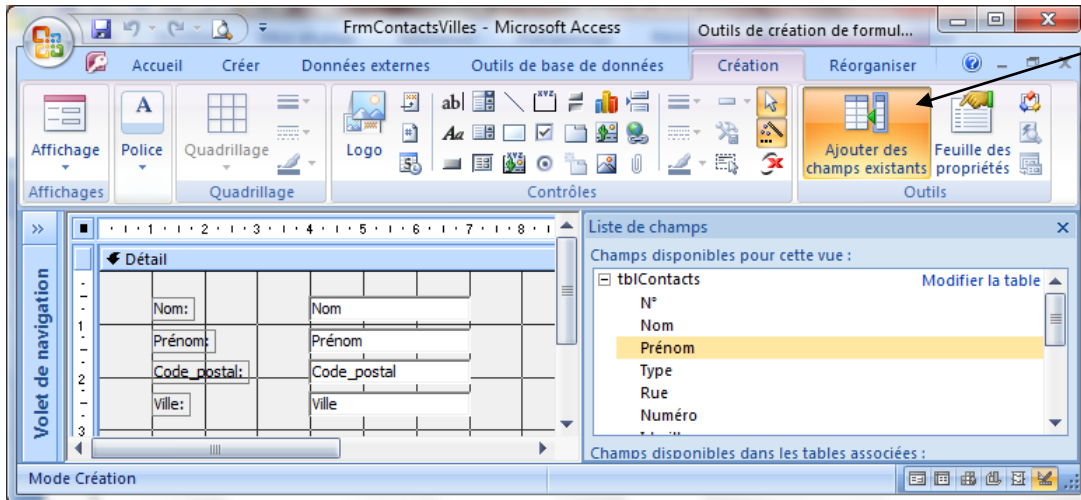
FrmContactsVilles - Microsoft Access

Outils de création de formul...

Accueil
Créer
Données externes
Outils de base de données
Création
Réorganiser

Affichage
Affichages
Police
Quadrillage
Quadrillage
Logo
Contrôles
Ajouter des champs existants
Feuille des propriétés
Outils

Volet de navigation

Détail

Nom:
Nom
Prénom:
Prénom
Code_postal:
Code_postal
Ville:
Ville

Liste de champs
Champs disponibles pour cette vue :
tblContacts
Modifier la table
N°
Nom
Prénom
Type
Rue
Numéro
Champs disponibles dans les tables associées :

Mode Création